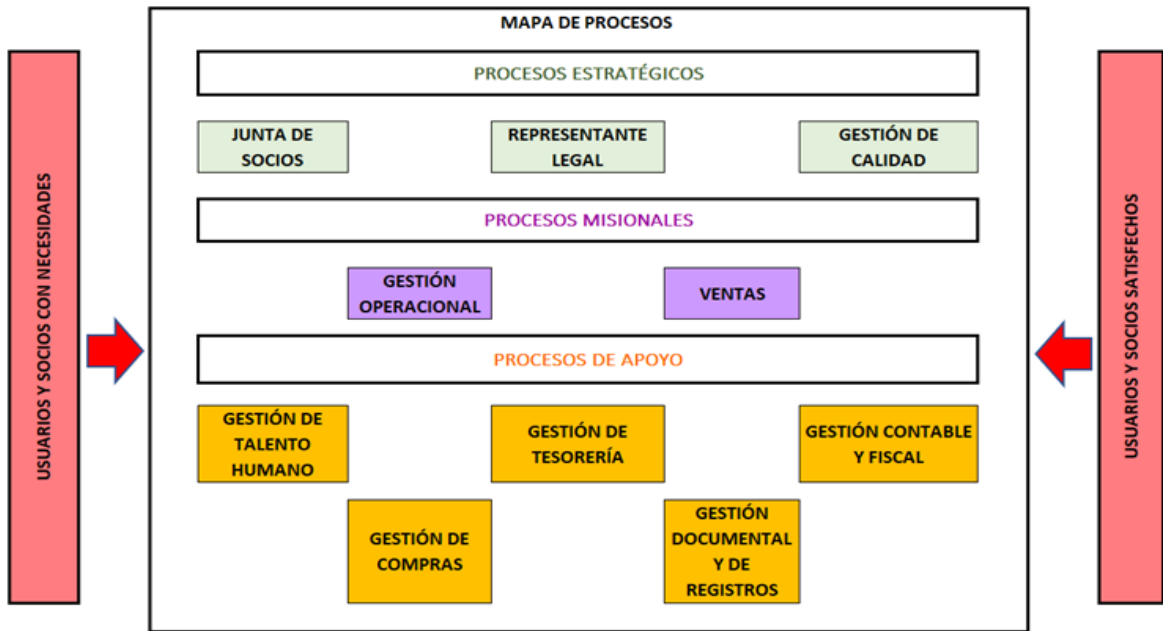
USUARIOS Y SOCIOS CON NECESIDADES

MAPA DE PROCESOS

PROCESOS ESTRATÉGICOS

JUNTA DE SOCIOS

REPRESENTANTE LEGAL

GESTIÓN DE CALIDAD

PROCESOS MISIONALES

GESTIÓN OPERACIONAL

VENTAS

PROCESOS DE APOYO

GESTIÓN DE TALENTO HUMANO

GESTIÓN DE TESORERÍA

GESTIÓN CONTABLE Y FISCAL

GESTIÓN DE COMPRAS

GESTIÓN DOCUMENTAL Y DE REGISTROS

USUARIOS Y SOCIOS SATISFECHOS